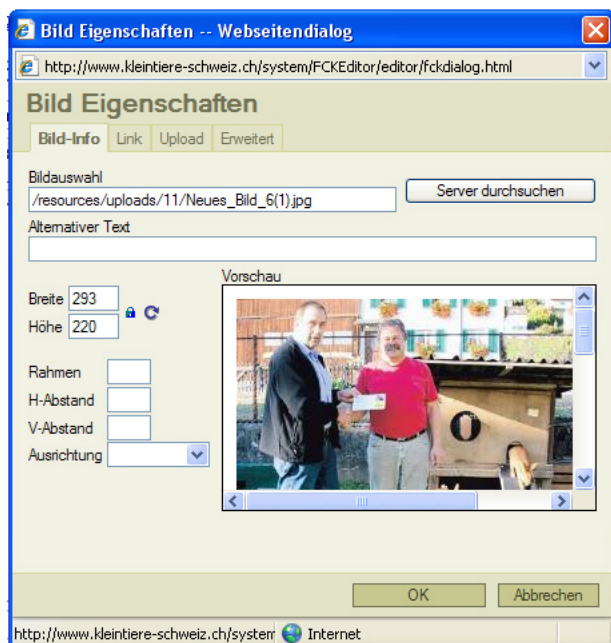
Bild Eigenschaften -- Webseitendialog

http://www.kleintiere-schweiz.ch/system/FCKEditor/editor/fckdialog.html

Bild Eigenschaften

Bild-Info | Link | Upload | Erweitert

Bildauswahl
/resources/uploads/11/Neues_Bild_6(1).jpg

Server durchsuchen

Alternativer Text

Vorschau

Breite 293
Höhe 220

Rahmen
H-Abstand
V-Abstand
Ausrichtung

OK
Abbrechen

http://www.kleintiere-schweiz.ch/system
Internet